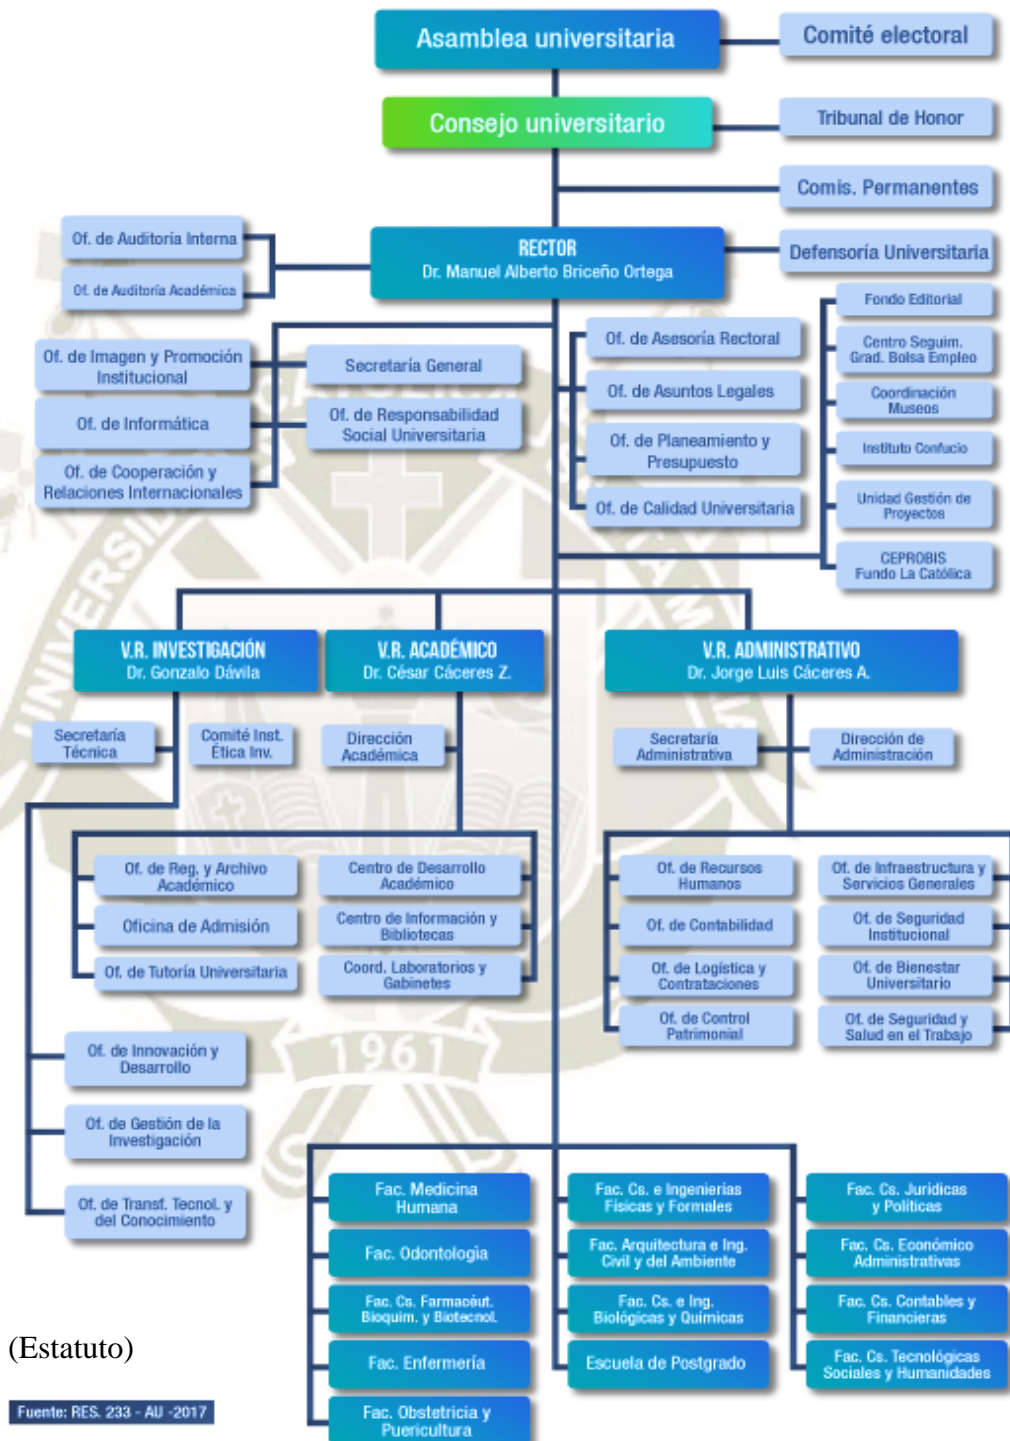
Asamblea universitaria
Comité electoral
Consejo universitario
Tribunal de Honor
Comis. Permanentes
Of. de Auditoría Interna
Of. de Auditoría Académica
RECTOR
Dr. Manuel Alberto Briceño Ortega
Defensoría Universitaria
Fondo Editorial
Of. de Asesoría Rectoral
Centro Seguim. Grad. Bolsa Empleo
Of. de Imagen y Promoción Institucional
Secretaría General
Of. de Asuntos Legales
Coordinación Museos
Of. de Informática
Of. de Responsabilidad Social Universitaria
Of. de Planeamiento y Presupuesto
Instituto Confucio
Of. de Cooperación y Relaciones Internacionales
Of. de Calidad Universitaria
Unidad Gestión de Proyectos
CEPROBIS
Fundo La Católica
V.R. INVESTIGACIÓN
Dr. Gonzalo Dávila
V.R. ACADÉMICO
Dr. César Cáceres Z.
V.R. ADMINISTRATIVO
Dr. Jorge Luis Cáceres A.
Secretaría Técnica
Comité Inst. Ética Inv.
Dirección Académica
Secretaría Administrativa
Dirección de Administración
Of. de Reg. y Archivo Académico
Centro de Desarrollo Académico
Of. de Recursos Humanos
Of. de Infraestructura y Servicios Generales
Oficina de Admisión
Centro de Información y Bibliotecas
Of. de Contabilidad
Of. de Seguridad Institucional
Of. de Tutoría Universitaria
Coord. Laboratorios y Gabinetes
Of. de Logística y Contrataciones
Of. de Bienestar Universitario
Of. de Control Patrimonial
Of. de Seguridad y Salud en el Trabajo
Of. de Innovación y Desarrollo
1961
Of. de Gestión de la Investigación
Of. de Transf. Tecnol. y del Conocimiento
Fac. Medicina Humana
Fac. Cs. e Ingenierías Físicas y Formales
Fac. Cs. Jurídicas y Políticas
Fac. Odontología
Fac. Arquitectura e Ing. Civil y del Ambiente
Fac. Cs. Económico Administrativas
Fac. Cs. Farmacéut. Bioquím. y Biotecnol.
Fac. Cs. e Ing. Biológicas y Químicas
Fac. Cs. Contables y Financieras
(Estatuto)
Fac. Enfermería
Escuela de Postgrado
Fac. Cs. Tecnológicas Sociales y Humanidades
Fuente: RES. 233 - AU -2017
Fac. Obstetricia y Puericultura